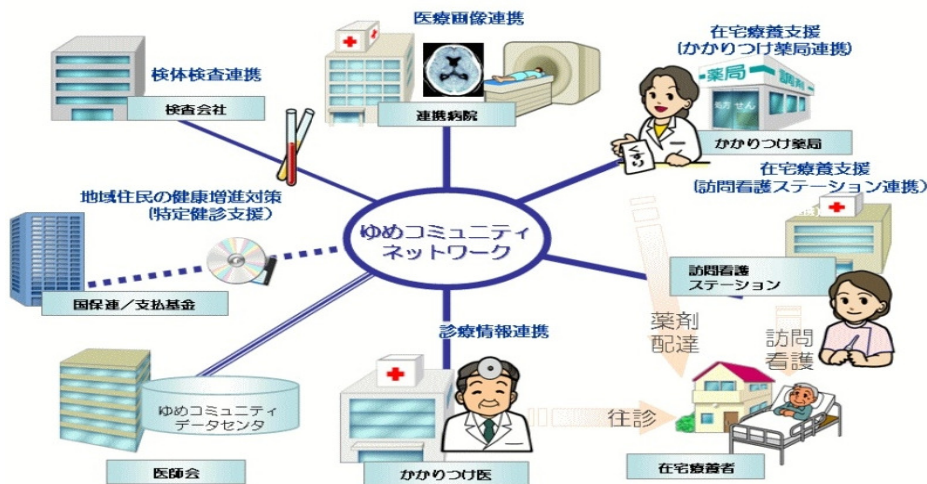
医療画像連携

検体検査連携

検査会社

連携病院

在宅療養支援
(かかりつけ薬局連携)

薬局

かかりつけ薬局

くすり

在宅療養支援
(訪問看護ステーション連携)

地域住民の健康増進対策
(特定健診支援)

ゆめコミュニティ
ネットワーク

訪問看護
ステーション

国保連/支払基金

薬剤
配達

訪問
看護

診療情報連携

ゆめコミュニティ
データセンタ

往診

医師会

かかりつけ医

在宅療養者